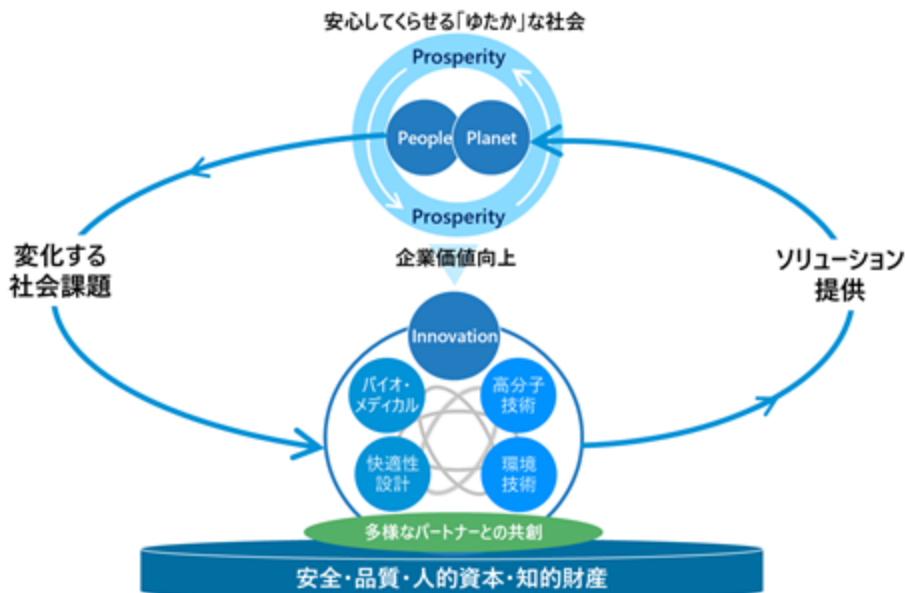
安心してくらせる「ゆたか」な社会

Prosperity

People

Planet

Prosperity

変化する
社会課題

企業価値向上

ソリューション
提供

Innovation

バイオ・
メディカル

高分子
技術

快適性
設計

環境
技術

多様なパートナーとの共創

安全・品質・人的資本・知的財産